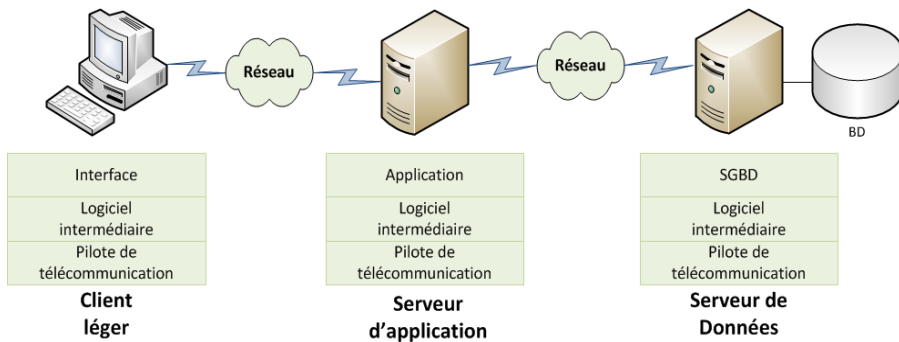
Réseau

Réseau

BD

| Interface |
|---|
| Logiciel intermédiaire |
| Pilote de télécommunication |

Client léger

| Application |
|---|
| Logiciel intermédiaire |
| Pilote de télécommunication |

Serveur d'application

| SGBD |
|---|
| Logiciel intermédiaire |
| Pilote de télécommunication |

Serveur de Données